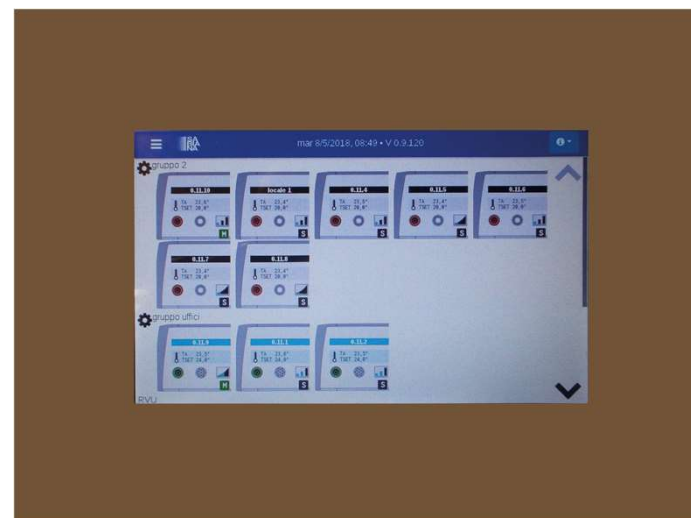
mar 8/5/2018, 08:49 • V 0.9.120

gruppo 2

0.11.10
TA 23.9°
TSET 20.0°
M

locale 1
TA 23.4°
TSET 20.0°
S

0.11.4
TA 23.5°
TSET 20.0°
S

0.11.5
TA 23.4°
TSET 20.0°
S

0.11.6
TA 23.5°
TSET 20.0°
S

0.11.7
TA 23.4°
TSET 20.0°
S

0.11.8
TA 23.4°
TSET 20.0°
S

gruppo uffici

0.11.9
TA 23.5°
TSET 24.0°
M

0.11.1
TA 23.6°
TSET 24.0°
S

0.11.2
TA 23.9°
TSET 24.0°
S

RVU